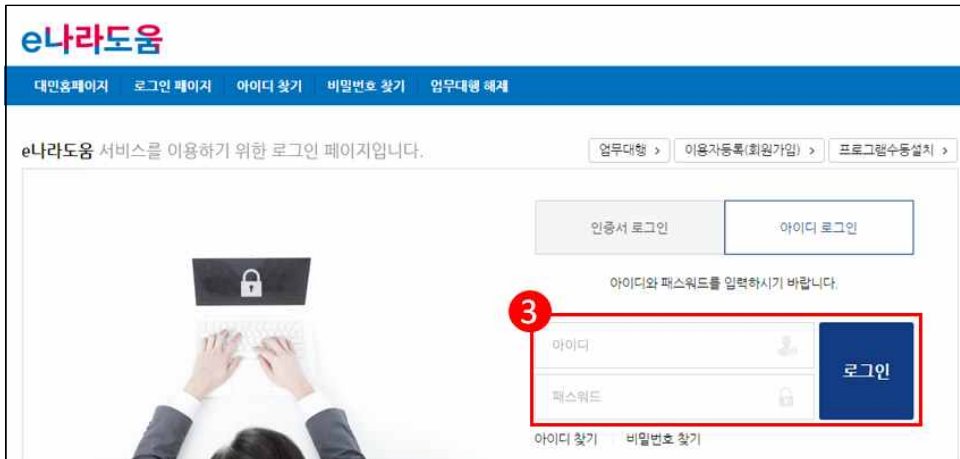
e나라도움

대민홈페이지 로그인 페이지 아이디 찾기 비밀번호 찾기 업무대행 해제

e나라도움 서비스를 이용하기 위한 로그인 페이지입니다.

업무대행 > 이용자등록(회원가입) > 프로그램수동설치 >

인증서 로그인 아이디 로그인

아이디와 패스워드를 입력하시기 바랍니다.

3

아이디

패스워드

로그인

아이디 찾기 비밀번호 찾기